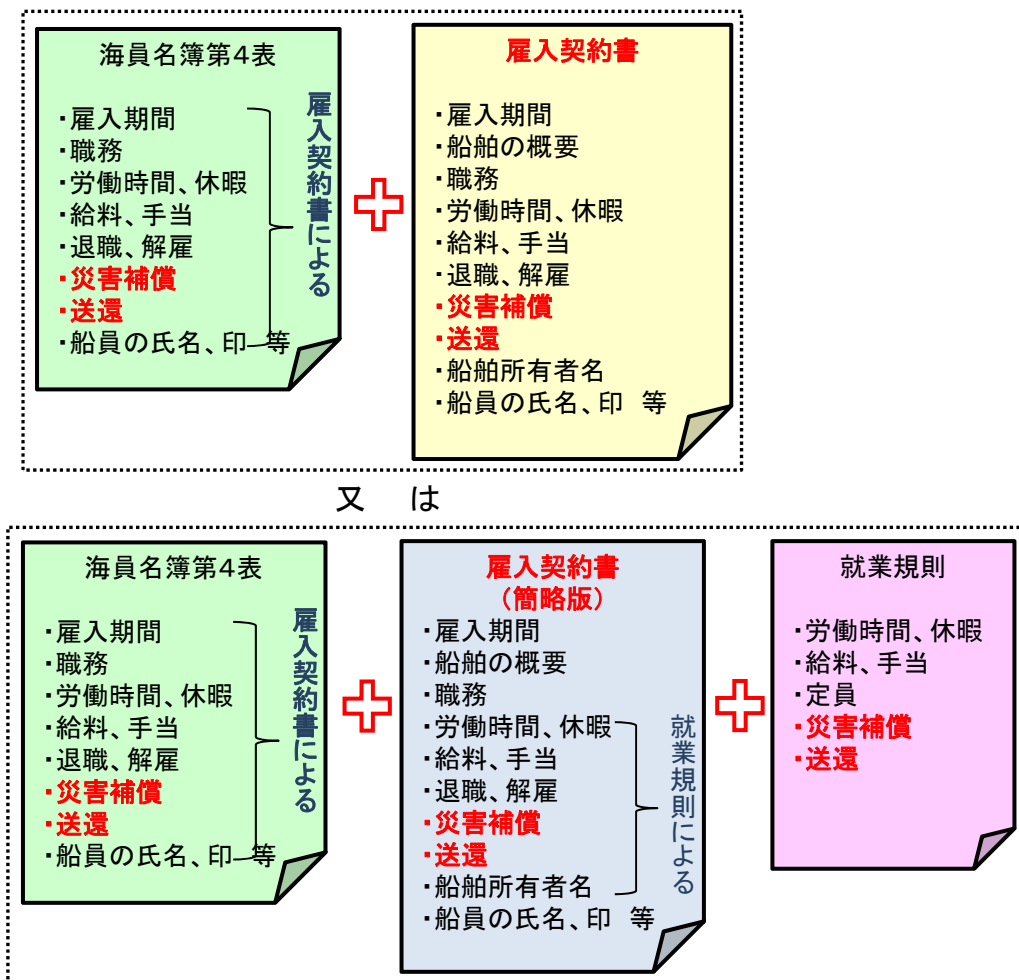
海員名簿第4表

・雇入期間
・職務
・労働時間、休暇
・給料、手当
・退職、解雇
・災害補償
・送還
・船員の氏名、印 等

雇入契約書による

雇入契約書

・雇入期間
・船舶の概要
・職務
・労働時間、休暇
・給料、手当
・退職、解雇
・災害補償
・送還
・船舶所有者名
・船員の氏名、印 等

又 は

海員名簿第4表

・雇入期間
・職務
・労働時間、休暇
・給料、手当
・退職、解雇
・災害補償
・送還
・船員の氏名、印 等

雇入契約書による

雇入契約書
（簡略版）

・雇入期間
・船舶の概要
・職務
・労働時間、休暇
・給料、手当
・退職、解雇
・災害補償
・送還
・船舶所有者名
・船員の氏名、印 等

就業規則による

就業規則

・労働時間、休暇
・給料、手当
・定員
・災害補償
・送還